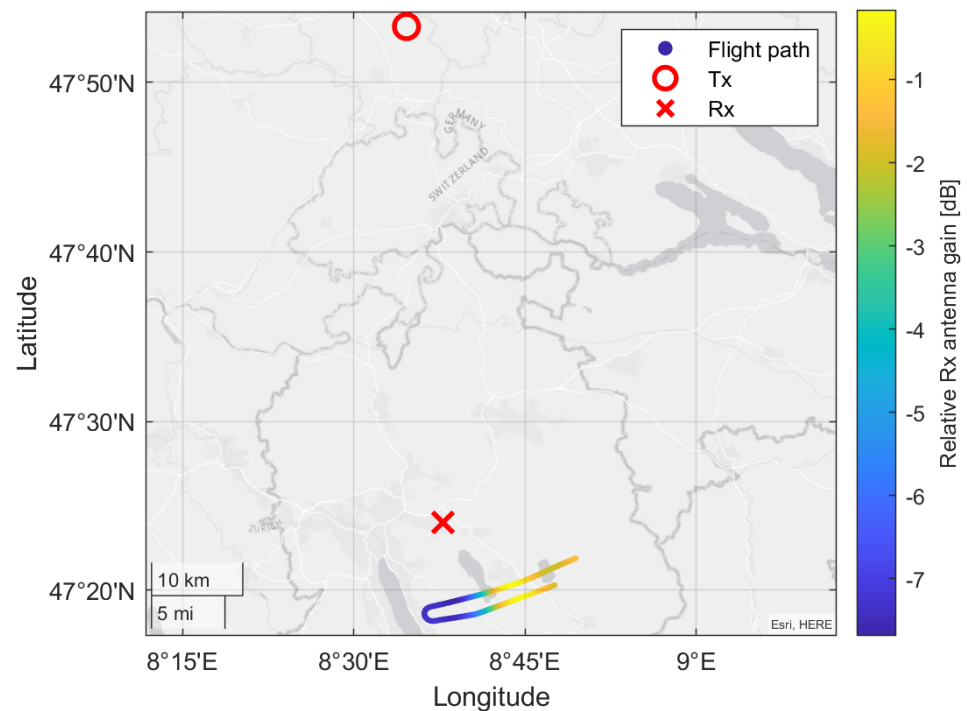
Flight path
Tx
Rx

GERMANY
SWITZERLAND
ZURICH

47°50'N
47°40'N
47°30'N
47°20'N

Latitude

8°15'E
8°30'E
8°45'E
9°E

Longitude

10 km
5 mi

Esri, HERE

-1
-2
-3
-4
-5
-6
-7

Relative Rx antenna gain [dB]